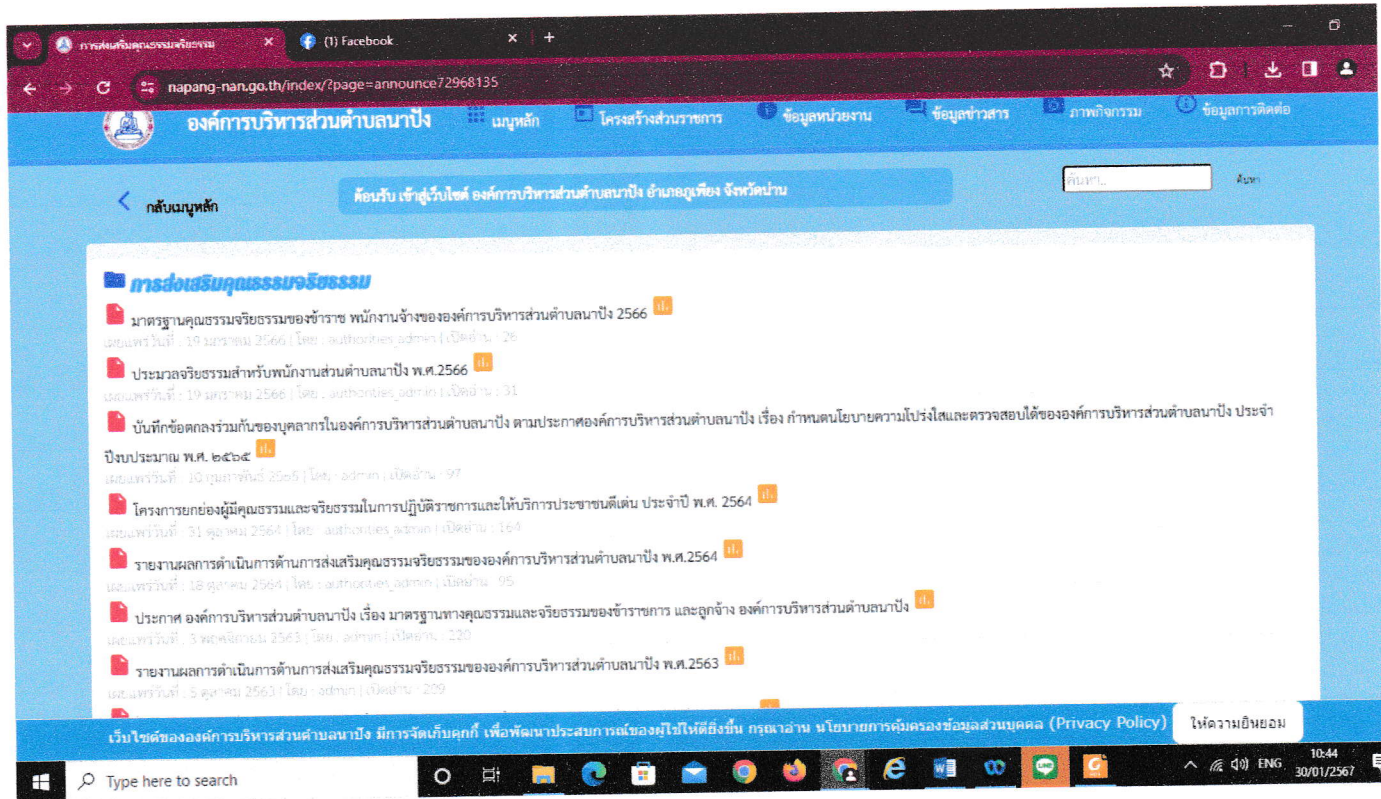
การส่งเสริมคุณธรรมจริยธรรม ×
(1) Facebook ×
+

napang-nan.go.th/index/?page=announce72968135

องค์การบริหารส่วนตำบลนาปัง
เมนูหลัก
โครงสร้างส่วนราชการ
ข้อมูลหน่วยงาน
ข้อมูลข่าวสาร
ภาพกิจกรรม
ข้อมูลการติดต่อ

กลับเมนูหลัก

ต้อนรับ เข้าสู่เว็บไซต์ องค์การบริหารส่วนตำบลนาปัง อำเภอภูเพียง จังหวัดน่าน

ค้นหา...
ค้นหา

การส่งเสริมคุณธรรมจริยธรรม

มาตรฐานคุณธรรมจริยธรรมของข้าราช พนักงานจ้างขององค์การบริหารส่วนตำบลนาปัง 2566
เผยแพร่วันที่ : 19 มกราคม 2566 | โดย : authorities_admin | เปิดอ่าน : 26

ประมวลจริยธรรมสำหรับพนักงานส่วนตำบลนาปัง พ.ศ.2566
เผยแพร่วันที่ : 19 มกราคม 2566 | โดย : authorities_admin | เปิดอ่าน : 31

บันทึกข้อตกลงร่วมกันของบุคลากรในองค์การบริหารส่วนตำบลนาปัง ตามประกาศองค์การบริหารส่วนตำบลนาปัง เรื่อง กำหนดนโยบายความโปร่งใสและตรวจสอบได้ขององค์การบริหารส่วนตำบลนาปัง ประจำปีงบประมาณ พ.ศ. ๒๕๖๕
เผยแพร่วันที่ : 10 กุมภาพันธ์ 2565 | โดย : admin | เปิดอ่าน : 97

โครงการยกย่องผู้มีคุณธรรมและจริยธรรมในการปฏิบัติราชการและให้บริการประชาชนดีเด่น ประจำปี พ.ศ. 2564
เผยแพร่วันที่ : 31 ตุลาคม 2564 | โดย : authorities_admin | เปิดอ่าน : 164

รายงานผลการดำเนินการด้านการส่งเสริมคุณธรรมจริยธรรมขององค์การบริหารส่วนตำบลนาปัง พ.ศ.2564
เผยแพร่วันที่ : 18 ตุลาคม 2564 | โดย : authorities_admin | เปิดอ่าน : 95

ประกาศ องค์การบริหารส่วนตำบลนาปัง เรื่อง มาตรฐานทางคุณธรรมและจริยธรรมของข้าราชการ และลูกจ้าง องค์การบริหารส่วนตำบลนาปัง
เผยแพร่วันที่ : 3 พฤศจิกายน 2563 | โดย : admin | เปิดอ่าน : 220

รายงานผลการดำเนินการด้านการส่งเสริมคุณธรรมจริยธรรมขององค์การบริหารส่วนตำบลนาปัง พ.ศ.2563
เผยแพร่วันที่ : 5 ตุลาคม 2563 | โดย : admin | เปิดอ่าน : 209

เว็บไซต์ขององค์การบริหารส่วนตำบลนาปัง มีการจัดเก็บคุกกี้ เพื่อพัฒนาประสบการณ์ของผู้ใช้ให้ดียิ่งขึ้น กรุณาอ่าน นโยบายการคุ้มครองข้อมูลส่วนบุคคล (Privacy Policy)
ให้ความยินยอม

Type here to search
ENG
10:44
30/01/2567